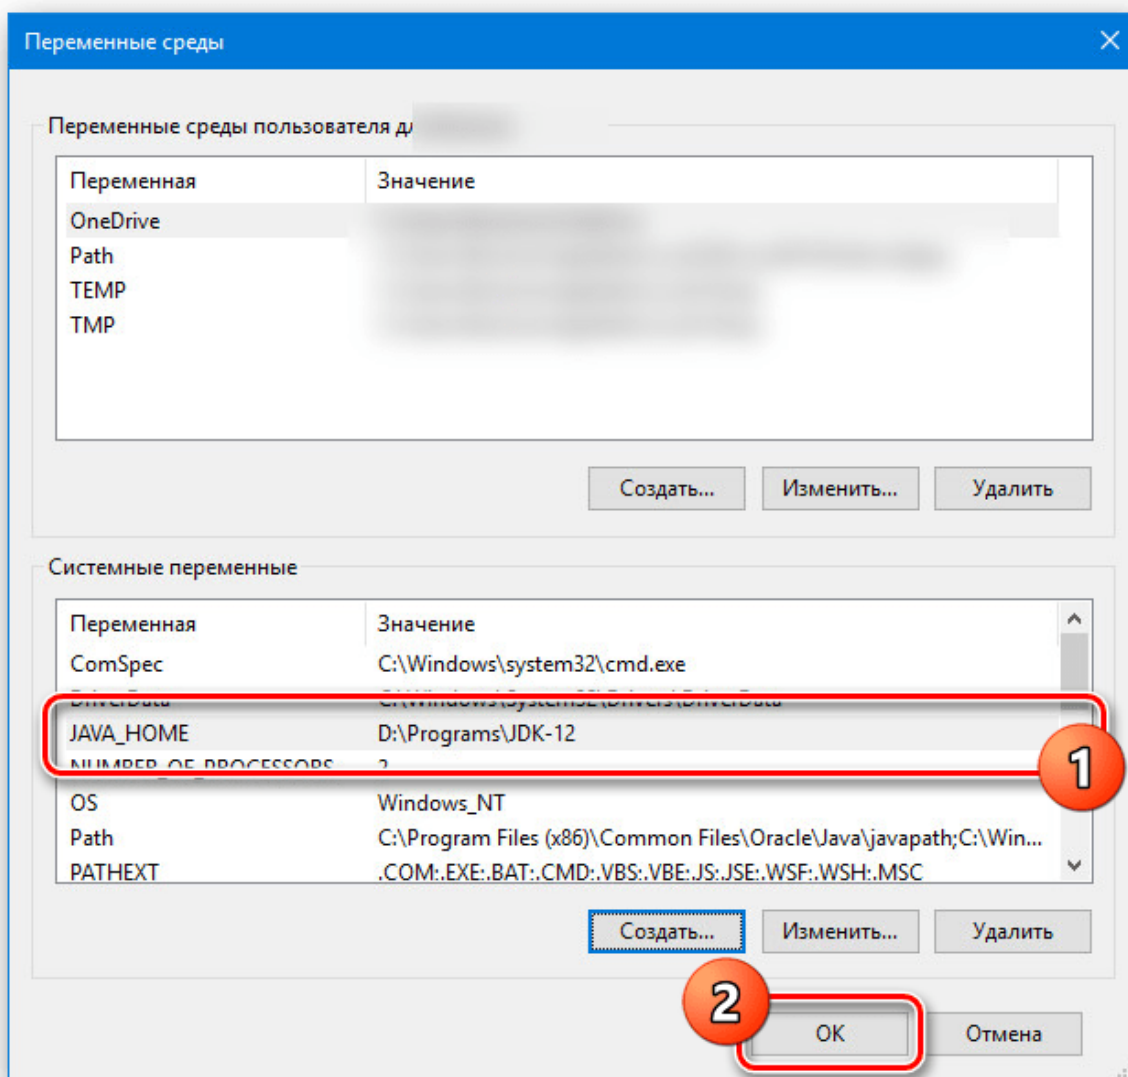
Переменные среды

Переменные среды пользователя д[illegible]

| Переменная | Значение |
|---|---|
| OneDrive | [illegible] |
| Path | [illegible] |
| TEMP | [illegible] |
| TMP | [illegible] |

Создать... Изменить... Удалить

Системные переменные

| Переменная | Значение |
|---|---|
| ComSpec | C:\Windows\system32\cmd.exe |
| DriverData | C:\Windows\System32\Drivers\DriverData |
| JAVA_HOME | D:\Programs\JDK-12 |
| NUMBER_OF_PROCESSORS | 2 |
| OS | Windows_NT |
| Path | C:\Program Files (x86)\Common Files\Oracle\Java\javapath;C:\Win... |
| PATHEXT | .COM;.EXE;.BAT;.CMD;.VBS;.VBE;.JS;.JSE;.WSF;.WSH;.MSC |

Создать... Изменить... Удалить

1

2

OK Отмена